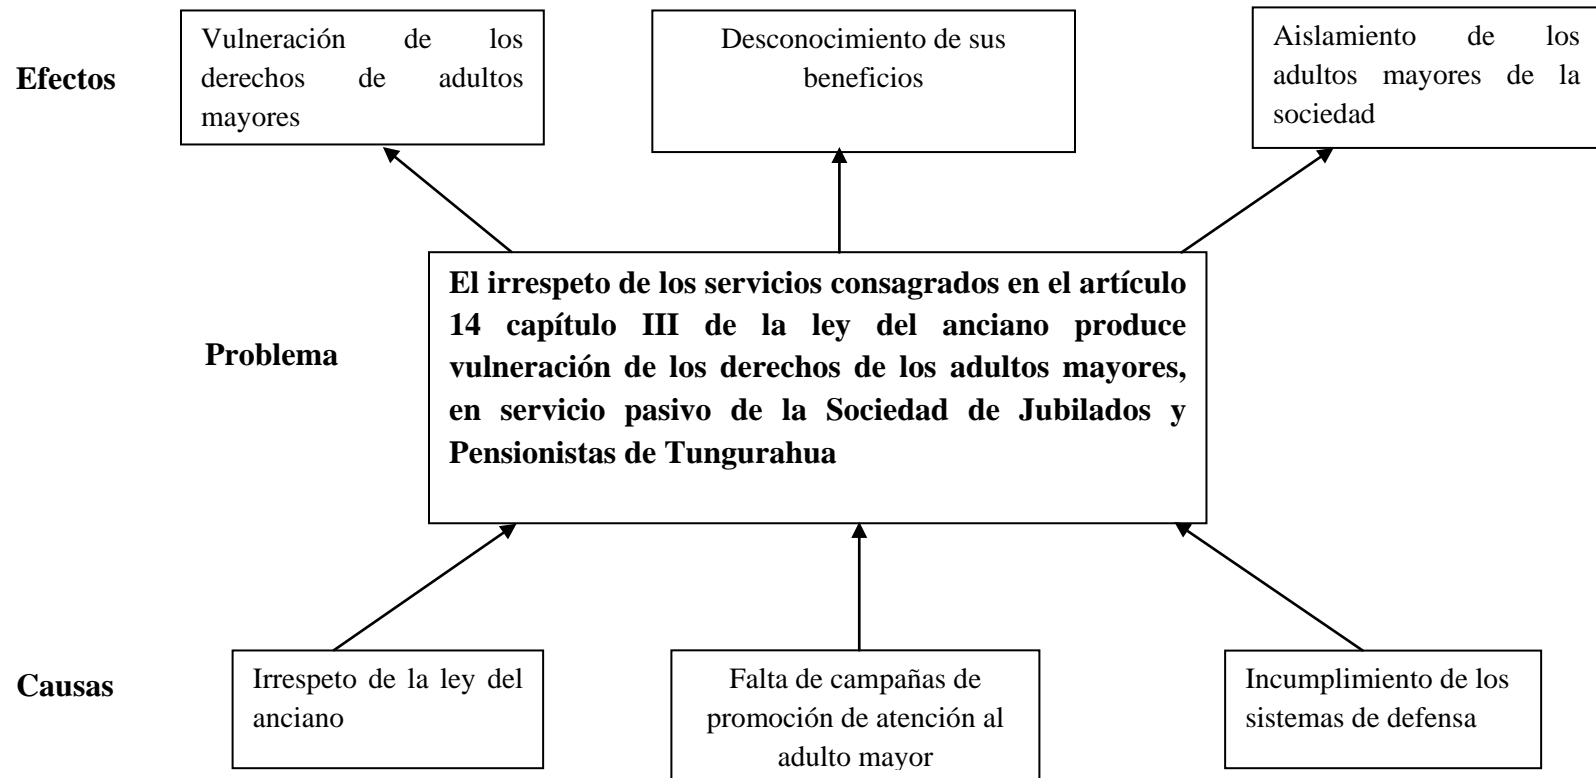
Efectos

Vulneración de los derechos de adultos mayores

Desconocimiento de sus beneficios

Aislamiento de los adultos mayores de la sociedad

Problema

El irrespeto de los servicios consagrados en el artículo 14 capítulo III de la ley del anciano produce vulneración de los derechos de los adultos mayores, en servicio pasivo de la Sociedad de Jubilados y Pensionistas de Tungurahua

Causas

Irrespeto de la ley del anciano

Falta de campañas de promoción de atención al adulto mayor

Incumplimiento de los sistemas de defensa